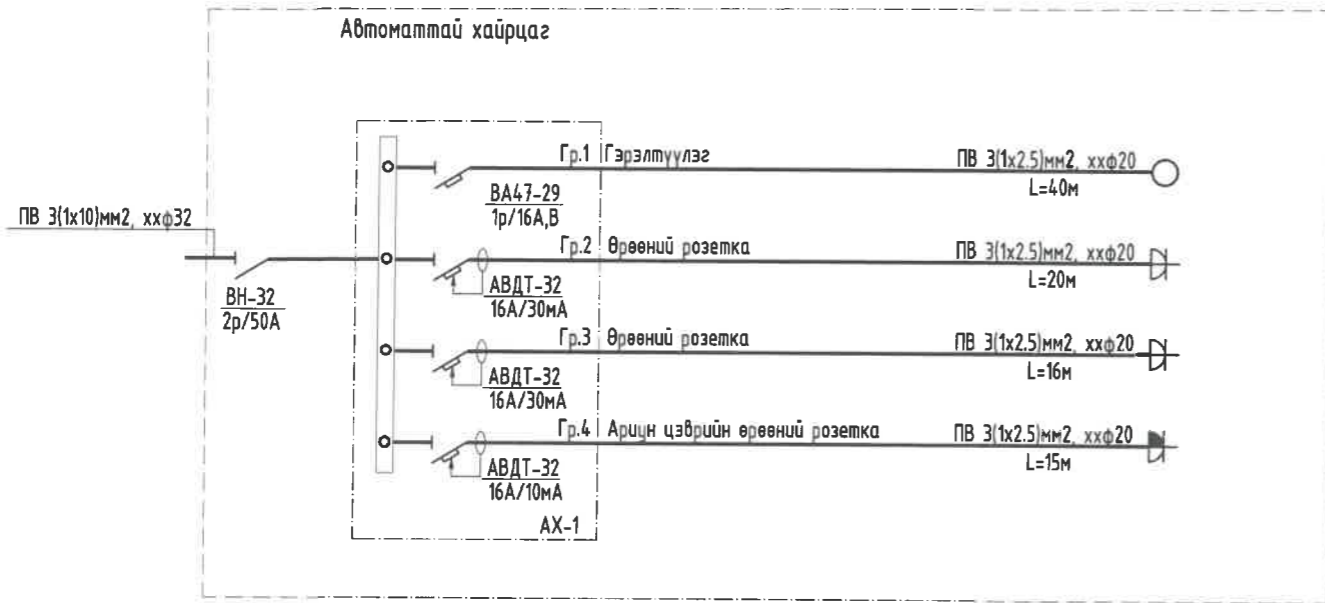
Автоматтай хайрцаг

ПВ 3(1х10)мм2, ххф32

ВН-32
2р/50А

Гр.1 Гэрэлтүүлэг
ВА47-29
1р/16А,В
ПВ 3(1х2.5)мм2, ххф20
L=40м

Гр.2 Өрөөний розетка
АВДТ-32
16А/30мА
ПВ 3(1х2.5)мм2, ххф20
L=20м

Гр.3 Өрөөний розетка
АВДТ-32
16А/30мА
ПВ 3(1х2.5)мм2, ххф20
L=16м

Гр.4 Ариун цэврийн өрөөний розетка
АВДТ-32
16А/10мА
ПВ 3(1х2.5)мм2, ххф20
L=15м

АХ-1